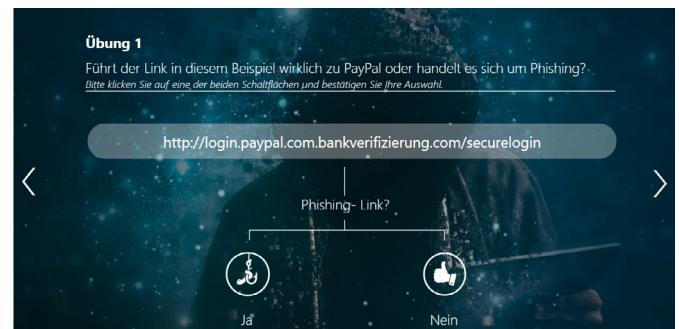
Übung 1

Führt der Link in diesem Beispiel wirklich zu PayPal oder handelt es sich um Phishing?

Bitte klicken Sie auf eine der beiden Schaltflächen und bestätigen Sie Ihre Auswahl.

http://login.paypal.com.bankverifizierung.com/securelogin

Phishing- Link?

Ja

Nein